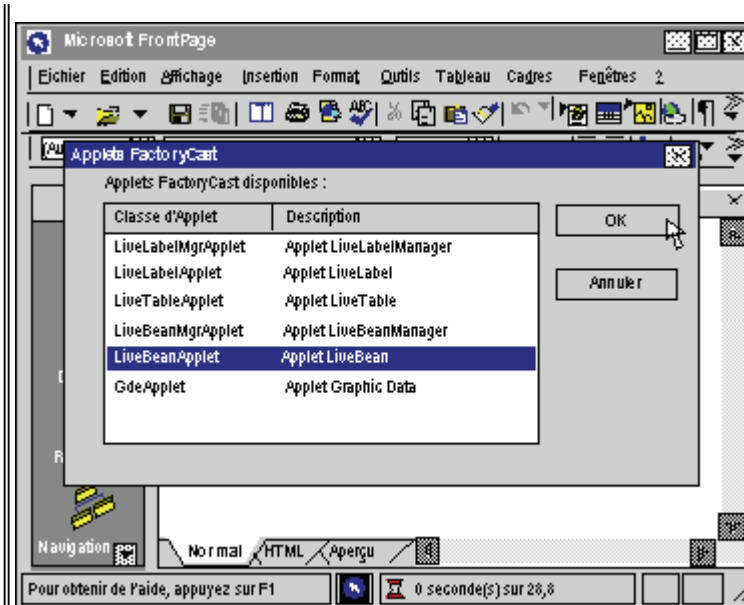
Microsoft FrontPage

Fichier Edition Affichage Insertion Format Outils Tableau Cadres Fenêtres ?

Applets FactoryCast

Applets FactoryCast disponibles :

| Classe d'Applet | Description |
|---|---|
| LiveLabelMgrApplet | Applet LiveLabelManager |
| LiveLabelApplet | Applet LiveLabel |
| LiveTableApplet | Applet LiveTable |
| LiveBeanMgrApplet | Applet LiveBeanManager |
| LiveBeanApplet | Applet LiveBean |
| GdeApplet | Applet Graphic Data |

OK

Annuler

Navigation

Normal HTML Aperçu

Pour obtenir de l'aide, appuyez sur F1

0 seconde(s) sur 28,8